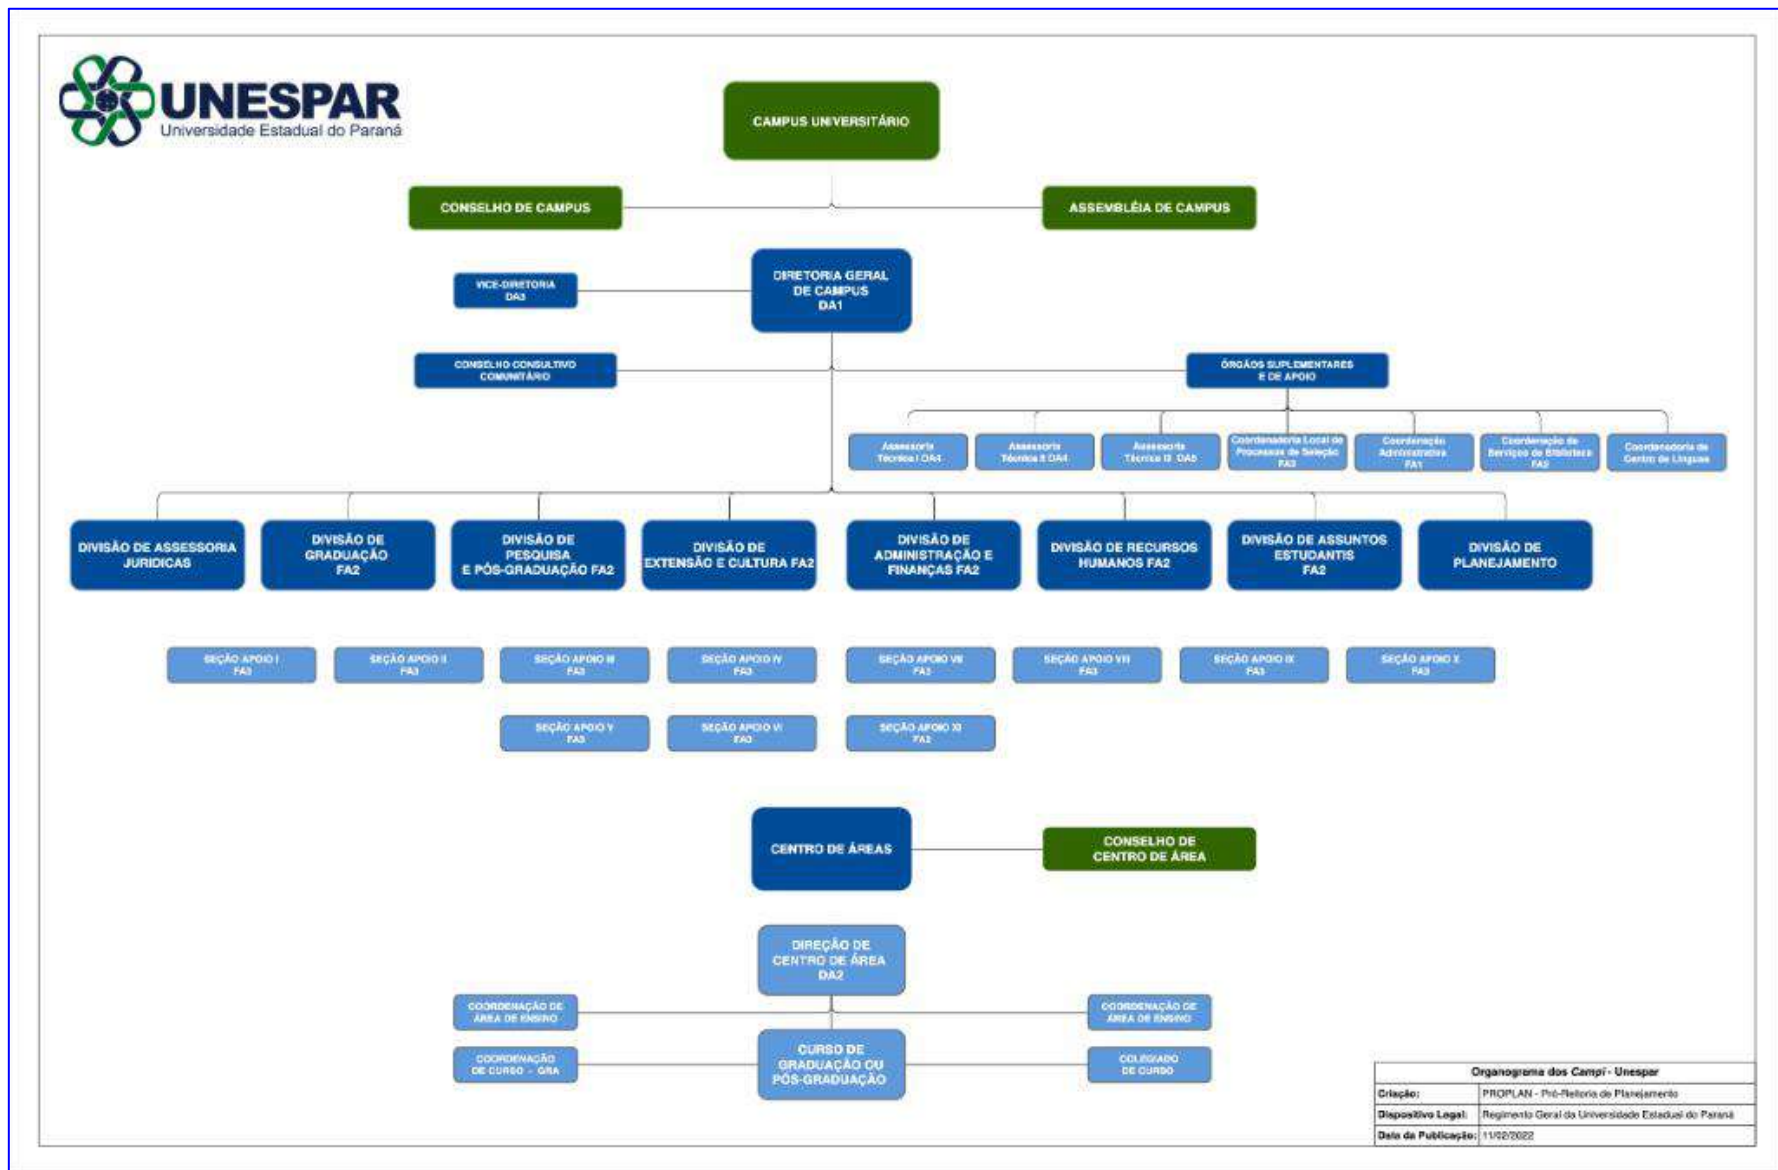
UNESPAR
Universidade Estadual do Paraná

CAMPUS UNIVERSITÁRIO

CONSELHO DE CAMPUS

ASSEMBLÉIA DE CAMPUS

VICE-DIRETORIA DA3

DIRETORIA GERAL DE CAMPUS DA1

CONSELHO CONSULTIVO COMUNITÁRIO

ÓRGÃOS SUPLEMENTARES E DE APOIO

Assessoria Técnica I DA4

Assessoria Técnica II DA4

Assessoria Técnica III DA5

Coordenadoria Local de Processos de Seleção FA3

Coordenação Administrativa FA1

Coordenação de Serviços de Biblioteca FA2

Coordenadoria de Centro de Línguas

DIVISÃO DE ASSESSORIA JURÍDICAS

DIVISÃO DE GRADUAÇÃO FA2

DIVISÃO DE PESQUISA E PÓS-GRADUAÇÃO FA2

DIVISÃO DE EXTENSÃO E CULTURA FA2

DIVISÃO DE ADMINISTRAÇÃO E FINANÇAS FA2

DIVISÃO DE RECURSOS HUMANOS FA2

DIVISÃO DE ASSUNTOS ESTUDANTIS FA2

DIVISÃO DE PLANEJAMENTO

SEÇÃO APOIO I FA3

SEÇÃO APOIO II FA3

SEÇÃO APOIO III FA3

SEÇÃO APOIO IV FA3

SEÇÃO APOIO VII FA3

SEÇÃO APOIO VIII FA3

SEÇÃO APOIO IX FA3

SEÇÃO APOIO X FA3

SEÇÃO APOIO V FA3

SEÇÃO APOIO VI FA3

SEÇÃO APOIO XI FA3

CENTRO DE ÁREAS

CONSELHO DE CENTRO DE ÁREA

DIREÇÃO DE CENTRO DE ÁREA DA2

COORDENAÇÃO DE ÁREA DE ENSINO

COORDENAÇÃO DE ÁREA DE ENSINO

COORDENAÇÃO DE CURSO - GRA

CURSO DE GRADUAÇÃO OU PÓS-GRADUAÇÃO

COLEGIADO DE CURSO

| Organograma dos Campi - Unespar | |
|---|---|
| Criação: | PROPLAN - Pró-Reitoria de Planejamento |
| Dispositivo Legal: | Regimento Geral da Universidade Estadual do Paraná |
| Data da Publicação: | 11/02/2022 |